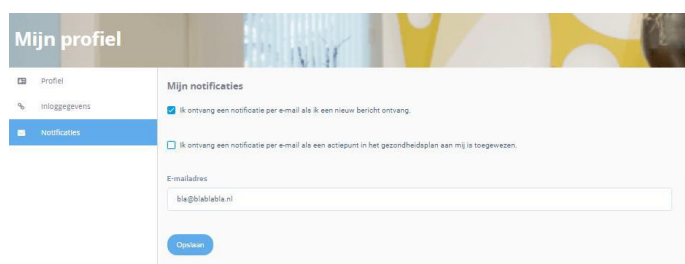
Mijn profiel

Profiel

Inloggegevens

Notificaties

Mijn notificaties

Ik ontvang een notificatie per e-mail als ik een nieuw bericht ontvang.

Ik ontvang een notificatie per e-mail als een actiepunt in het gezondheidsplan aan mij is toegewezen.

E-mailadres

bla@blablabla.nl

Opslaan